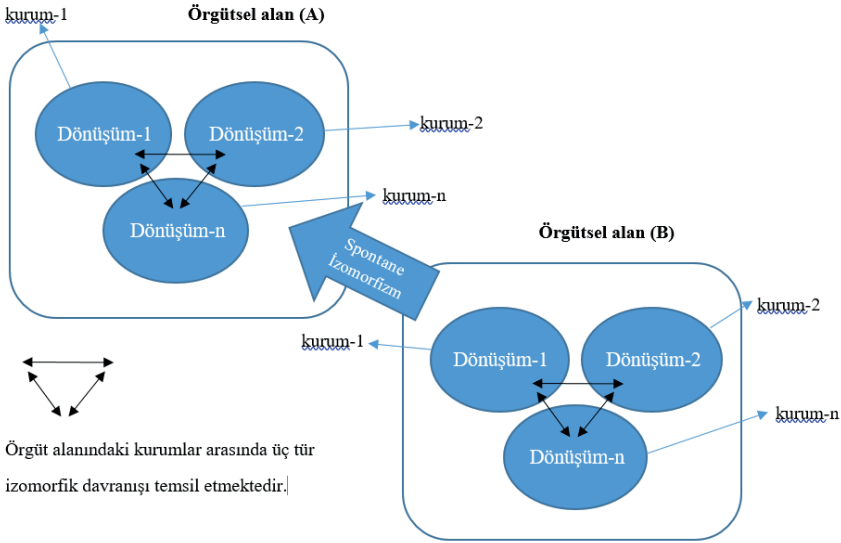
kurum-1

Örgütsel alan (A)

Dönüşüm-1

Dönüşüm-2

kurum-2

Dönüşüm-n

kurum-n

Spontane İzomorfizm

Örgütsel alan (B)

kurum-2

kurum-1

Dönüşüm-1

Dönüşüm-2

kurum-n

Dönüşüm-n

Örgüt alanındaki kurumlar arasında üç tür izomorfik davranışı temsil etmektedir.